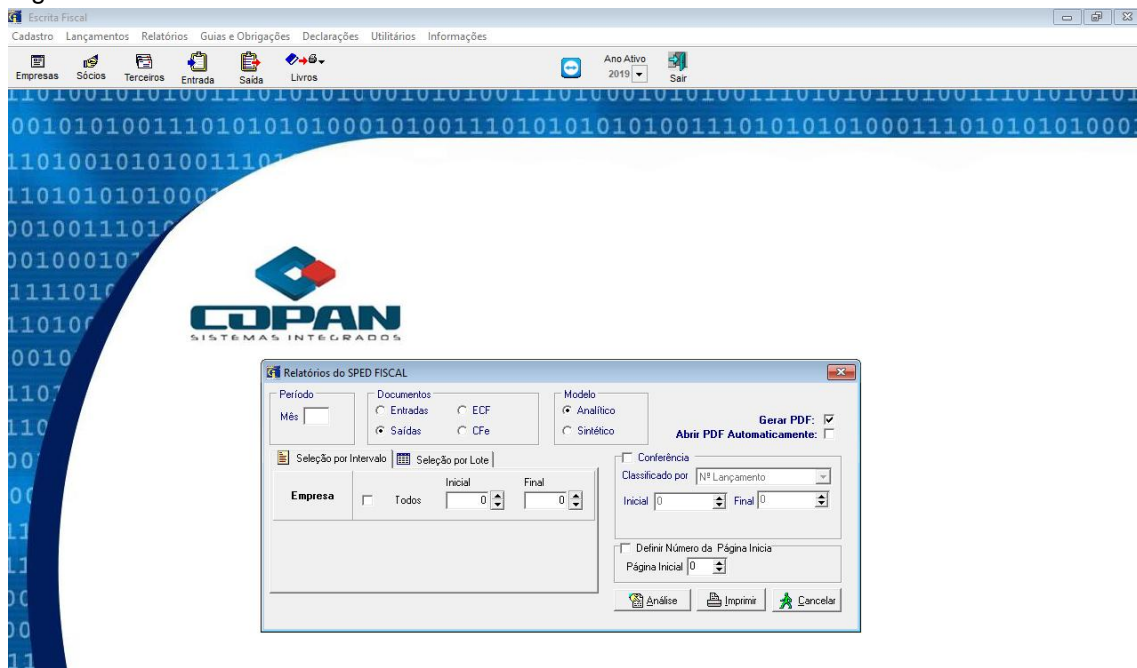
g

Escrita Fiscal

Cadastro Lançamentos Relatórios Guias e Obrigações Declarações Utilitários Informações

Empresas Sócios Terceiros Entrada Saída Livros

Ano Ativo 2019 Sair

1101001010100111010101010001010011101010101010011101010101000111010101010101
0010101001110101010100010100111010101010100111010101010001110101010100011
110100101010011101
11010101010001
00100111010
0010001010
1111010
110100
0010
1101
110
001
00
11
11
00
00
11

COPAN
SISTEMAS INTEGRADOS

Relatórios do SPED FISCAL

Período
Mês

Documentos
Entradas
ECF
Saídas
CFe

Modelo
Analítico
Sintético

Gerar PDF:
Abrir PDF Automaticamente:

Seleção por Intervalo
Seleção por Lote

| Empresa | Todos | Inicial 0 | Final 0 |
|---|---|---|---|

Conferência
Classificado por Nº Lançamento
Inicial 0 Final 0

Definir Número da Página Inicia
Página Inicial 0

Análise Imprimir Cancelar